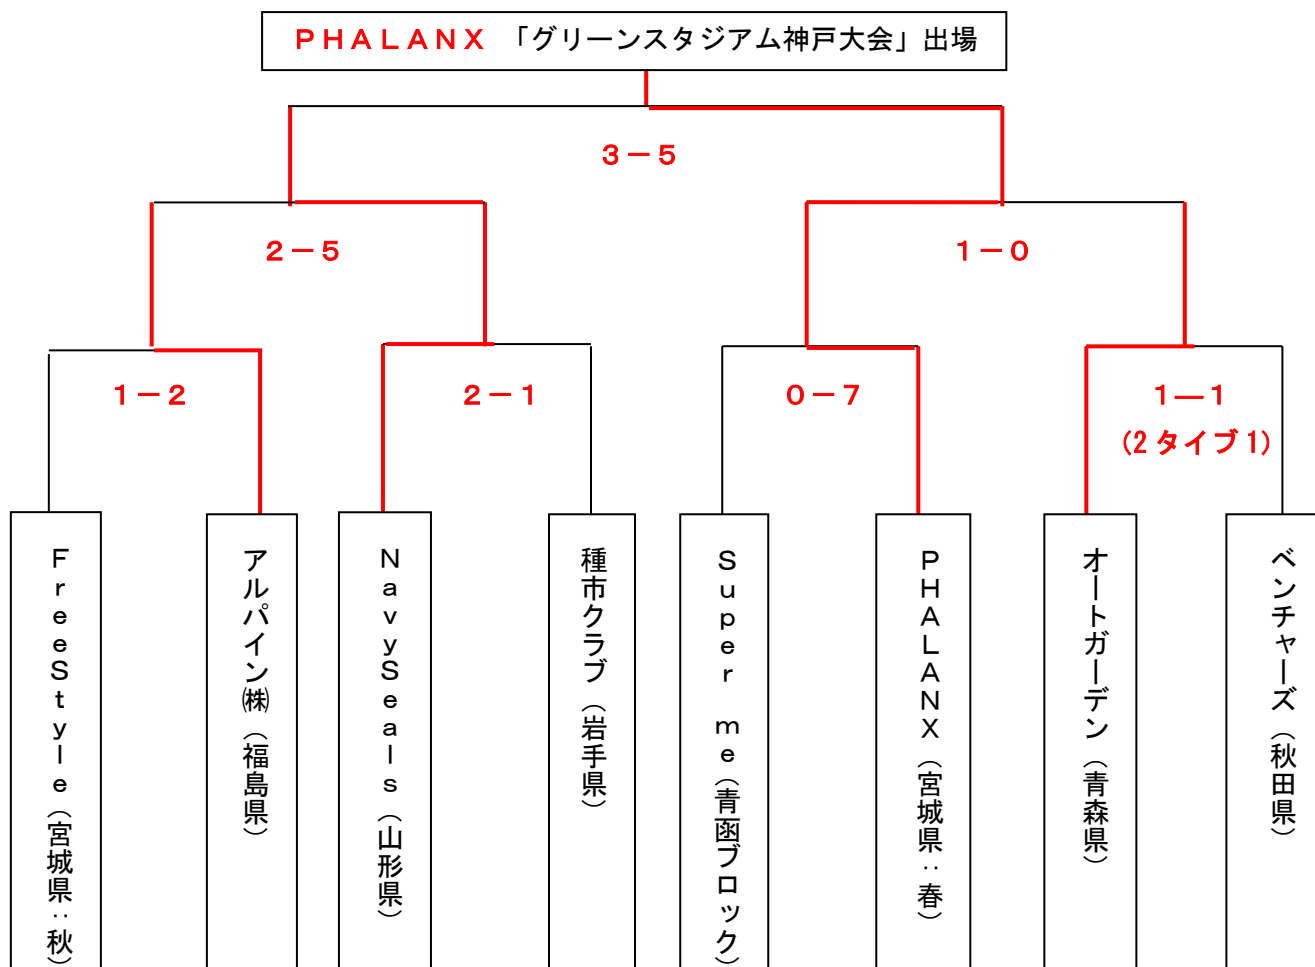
PHALANX 「グリーンスタジアム神戸大会」出場

3－5

2－5

1－0

1－2

2－1

0－7

1－1
(2タイブ1)

FreeStyle（宮城県：秋）

アルパイン㈱（福島県）

NavySeals（山形県）

種市クラブ（岩手県）

Super me（青函ブロック）

PHALANX（宮城県：春）

オートガーデン（青森県）

ベンチャーズ（秋田県）